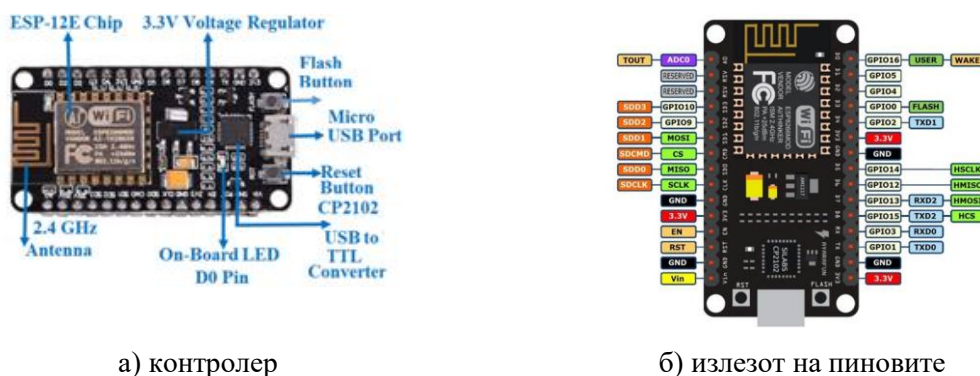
ESP-12E Chip
3.3V Voltage Regulator
Flash Button
Micro USB Port
Reset Button CP2102
2.4 GHz Antenna
On-Board LED D0 Pin
USB to TTL Converter

| | | |
|---|---|---|
| TOUT | ADC0 | |
| | RESERVED | |
| | RESERVED | |
| SDD3 | GPIO10 | |
| SDD2 | GPIO9 | |
| SDD1 | MOSI | |
| SDCMD | CS | |
| SDD0 | MISO | |
| SDCLK | SCLK | |
| | GND | |
| | 3.3V | |
| | EN | |
| | RST | |
| | GND | |
| | Vin | |

| | | |
|---|---|---|
| GPIO16 | USER | WAKE |
| GPIO5 | | |
| GPIO4 | | |
| GPIO0 | FLASH | |
| GPIO2 | TXD1 | |
| 3.3V | | |
| GND | | |
| GPIO14 | | HSCLK |
| GPIO12 | | HMISO |
| GPIO13 | RXD2 | HMOSI |
| GPIO15 | TXD2 | HCS |
| GPIO3 | RXD0 | |
| GPIO1 | TXD0 | |
| GND | | |
| 3.3V | | |

RST
FLASH
CP2102

а) контролер

б) излезот на пиновите